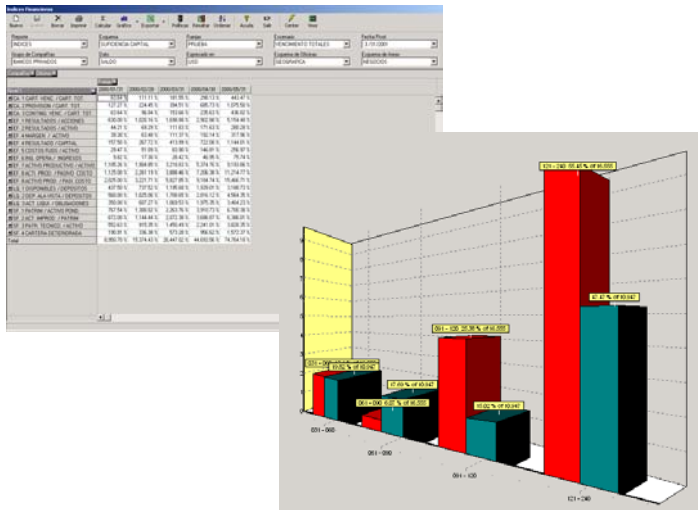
Indices Financieros

Nuevo Guardar Borrar Imprimir Calcular Gráfico Exportar Políticas Renalizar Ordenar Ayuda Salir Cambiar Vista

Reporte
INDICES

Esquema
SUFICIENCIA CAPITAL

Fuentes
PRUEBA

Escenario
VENCIMIENTO TOTALES

Fecha Final
3/01/2001

Grupo de Compañías
BANCOS PRIVADOS

Dato
SALDO

Expresado en
USD

Esquema de Oficinas
GEOGRAFICA

Esquema de Areas
NEGOCIOS

| | 2000/01/31 | 2000/02/29 | 2000/03/31 | 2000/04/30 | 2000/05/31 |
|---|---|---|---|---|---|
| IEA 1 CART. VENC. / CART. TOT. | 22.54 % | 111.11 % | 181.55 % | 290.13 % | 443.47 % |
| IEA 2 PROVISION / CART. TOT. | 127.27 % | 224.45 % | 384.51 % | 605.73 % | 1,075.50 % |
| IEA 3 CONTING. VENC. / CART. TOT. | 63.64 % | 96.34 % | 153.66 % | 235.63 % | 436.02 % |
| IEF. 1 RESULTADOS / ACCIONES | 638.00 % | 1,020.16 % | 1,698.08 % | 2,902.98 % | 5,158.48 % |
| IEF. 2 RESULTADOS / ACTIVO | 44.21 % | 68.29 % | 111.63 % | 171.63 % | 288.28 % |
| IEF. 4 MARGEN / ACTIVO | 38.30 % | 63.49 % | 111.37 % | 192.14 % | 317.86 % |
| IEF. 4 RESULTADO / CAPITAL | 157.50 % | 287.72 % | 413.89 % | 722.08 % | 1,144.01 % |
| IEF. 5 COSTOS FIJOS / ACTIVO | 29.47 % | 55.06 % | 93.86 % | 146.81 % | 256.97 % |
| IEF. 6 ING. OPERAT. / INGRESOS | 8.82 % | 17.39 % | 28.42 % | 46.95 % | 75.74 % |
| IEF. 7 ACTIVO PRODUCTIVO / ACTIVO | 1,185.26 % | 1,864.05 % | 3,216.63 % | 5,374.76 % | 9,150.06 % |
| IEF. 8 ACT. PROD. / PASIVO COSTO | 1,125.00 % | 2,261.11 % | 3,688.46 % | 7,206.38 % | 11,214.77 % |
| IEF. 9 ACTIVO PROD. / PASIV. COSTO | 2,025.00 % | 3,221.71 % | 5,827.85 % | 9,104.74 % | 15,460.71 % |
| IEL 1 DISPONIBLES / DEPOSITOS | 437.50 % | 737.52 % | 1,195.44 % | 1,926.01 % | 3,160.73 % |
| IEL 2 DISP. A/A VISTA / DEPOSITOS | 560.00 % | 1,025.06 % | 1,708.69 % | 2,816.12 % | 4,564.35 % |
| IEL 3 ACT. LIQUI. / OBLIGACIONES | 350.00 % | 607.27 % | 1,069.53 % | 1,975.35 % | 3,464.23 % |
| IES. 1 PATRIM. / ACTIVO POND. | 257.14 % | 1,399.02 % | 2,263.76 % | 3,910.73 % | 6,760.39 % |
| IES. 2 ACT. IMPROD. / PATRIM. | 672.00 % | 1,144.44 % | 2,072.39 % | 3,686.67 % | 6,386.91 % |
| IES. 3 PATR. TECNICO / ACTIVO | 182.43 % | 915.35 % | 1,450.49 % | 2,241.01 % | 3,635.35 % |
| IES. 4 CARTERA DETERIORADA | 190.91 % | 336.38 % | 573.28 % | 956.62 % | 1,572.37 % |
| Total | 6,950.70 % | 15,374.43 % | 26,447.92 % | 44,630.56 % | 74,704.10 % |

031 - 060 10.02 % of 10.047
061 - 090 6.02 % of 16.000
061 - 090 10.02 % of 10.047
091 - 120 25.38 % of 16.000
091 - 120 10.02 % of 10.047
121 - 240 55.40 % of 16.000
121 - 240 61.47 % of 10.047

031 - 060
061 - 090
091 - 120
121 - 240